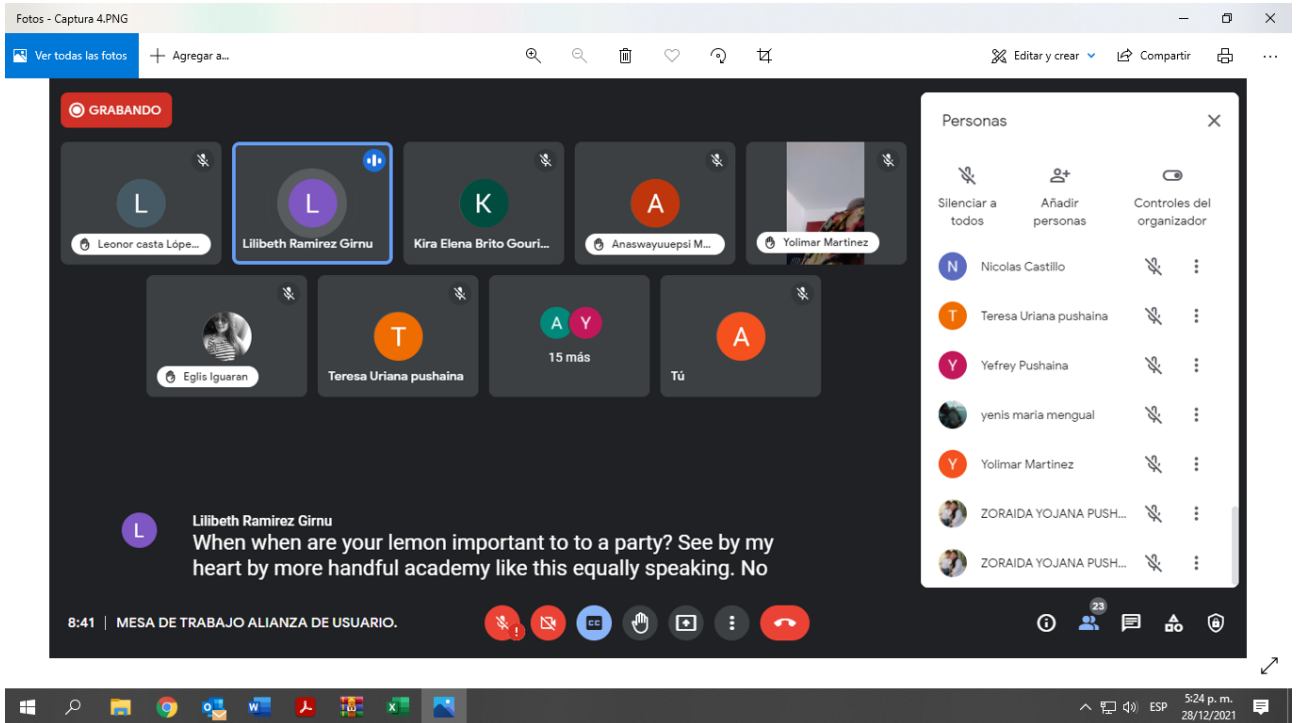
Fotos - Captura 4.PNG

Ver todas las fotos
Agregar a...
Editar y crear
Compartir

GRABANDO

L
Leonor casta Lópe...
L
Lilibeth Ramirez Girnu
K
Kira Elena Brito Gouri...
A
Anaswayuuepsi M...
Yolimar Martinez
Eglis Iguaran
T
Teresa Uriana pushaina
A Y
15 más
A
Tú

L
Lilibeth Ramirez Girnu
When when are your lemon important to to a party? See by my heart by more handful academy like this equally speaking. No

8:41 | MESA DE TRABAJO ALIANZA DE USUARIO.

Personas
Silenciar a todos
Añadir personas
Controles del organizador
N Nicolas Castillo
T Teresa Uriana pushaina
Y Yefrey Pushaina
yenis maria mengual
Y Yolimar Martinez
ZORAIDA YOJANA PUSH...
ZORAIDA YOJANA PUSH...

23

ESP
5:24 p. m.
28/12/2021